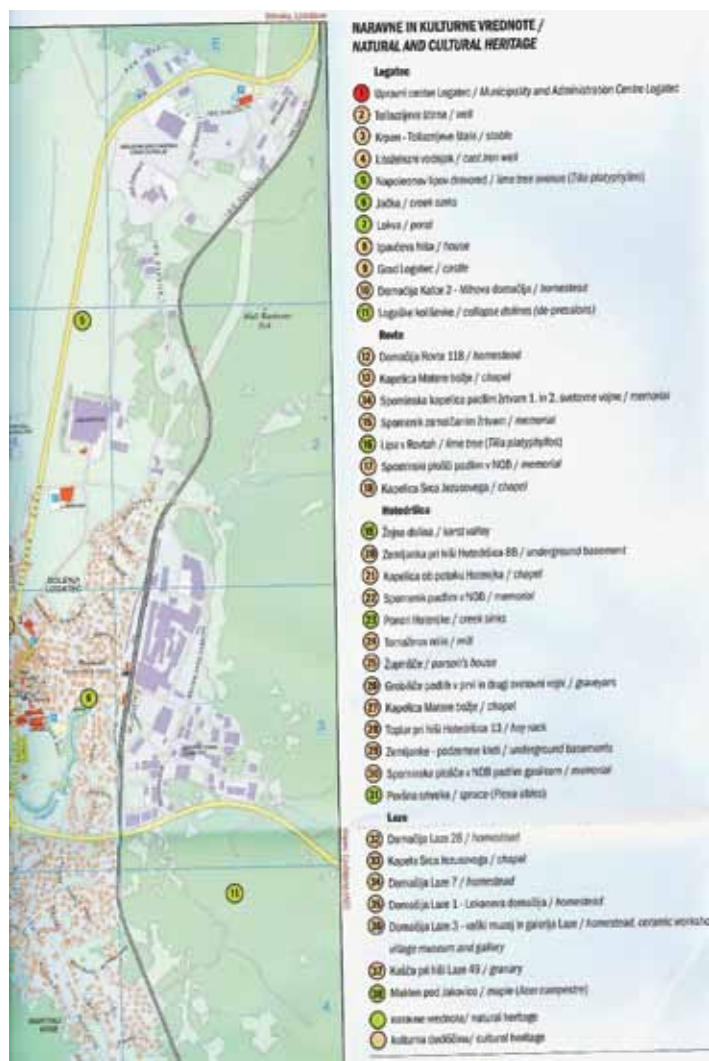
NARAVNE IN KULTURNE VREDNOTE /
NATURAL AND CULTURAL HERITAGE

Logatec
1 Upravni center Logatec / Municipality and Administration Centre Logatec
2 Tollazijeva štirna / well
3 Krpan - Tollazijeva štala / stable
4 Litoželezni vodnjak / cast iron well
5 Napoleonov lipov drevored / lime tree avenue (Tilia platyphyllos)
6 Jačka / creek sinks
7 Lokva / pond
8 Ipavčeva hiša / house
9 Grad Logatec / castle
10 Domačija Kalce 2 - Milnova domačija / homestead
11 Logaške koliševke / collapse dolines (de-pressions)

Rovte
12 Domačija Rovte 11B / homestead
13 Kapelica Matere božje / chapel
14 Spominska kapelica padlim žrtvam 1. in 2. svetovne vojne / memorial
15 Spomenik zamolčanim žrtvam / memorial
16 Lipa v Rovtah / lime tree (Tilia platyphyllos)
17 Spominski plošči padlim v NOB / memorial
18 Kapelica Srca Jezusovega / chapel

Hotedršica
19 Žejna dolina / karst valley
20 Zemljanka pri hiši Hotedršica 88 / underground basement
21 Kapelica ob potoku Hotenčka / chapel
22 Spomenik padlim v NOB / memorial
23 Ponori Hotenčke / creek sinks
24 Tomažinov mlin / mill
25 Župnišče / parson's house
26 Grobišče padlih v prvi in drugi svetovni vojni / graveyars
27 Kapelica Matere božje / chapel
28 Toplar pri hiši Hotedršica 13 / hay rack
29 Zemljanke - podzemne kleti / underground basements
30 Spominska plošča v NOB padlim gasilcem / memorial
31 Pevčina smreka / spruce (Picea abies)

Laze
32 Domačija Laze 28 / homestead
33 Kapela Srca Jezusovega / chapel
34 Domačija Laze 7 / homestead
35 Domačija Laze 1 - Lokarjeva domačija / homestead
36 Domačija Laze 3 - veliki muzej in galerija Laze / homestead, ceramic worksho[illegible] village museum and gallery
37 Kašča pri hiši Laze 49 / granary
38 Maklen pod Jakovico / maple (Acer campestre)

naravne vrednote / natural heritage
kulturna dediščina / cultural heritage

5
6
11
DOLENJ LOGATEC
1
2
3
4
E
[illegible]